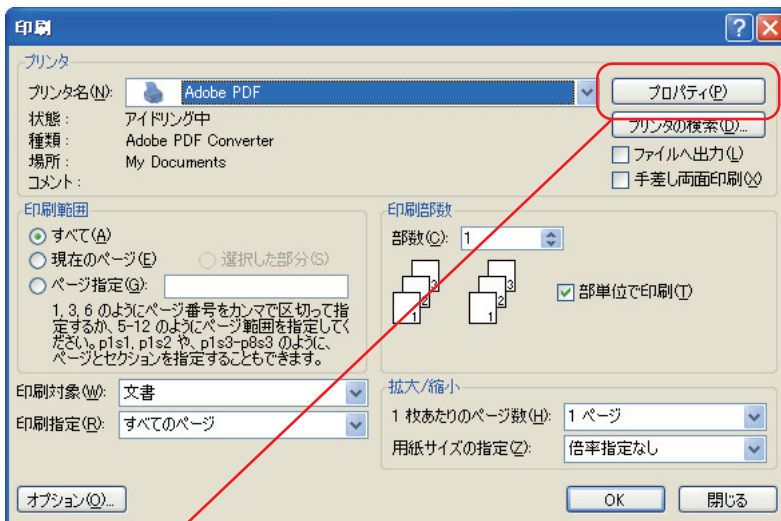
印刷

プリンタ

プリンタ名(N): Adobe PDF

プロパティ(P)

状態: アイドリング中
種類: Adobe PDF Converter
場所: My Documents
コメント:

プリンタの検索(D)...

ファイルへ出力(L)

手差し両面印刷(X)

印刷範囲

すべて(A)

現在のページ(E)

選択した部分(S)

ページ指定(G):

1, 3, 6 のようにページ番号をカンマで区切って指定するか、5-12 のようにページ範囲を指定してください。p1s1, p1s2 や、p1s3-p8s3 のように、ページとセクションを指定することもできます。

印刷部数

部数(C): 1

部単位で印刷(T)

印刷対象(W): 文書

印刷指定(R): すべてのページ

拡大/縮小

1 枚あたりのページ数(H): 1 ページ

用紙サイズの指定(Z): 倍率指定なし

オプション(O)...

OK

閉じる